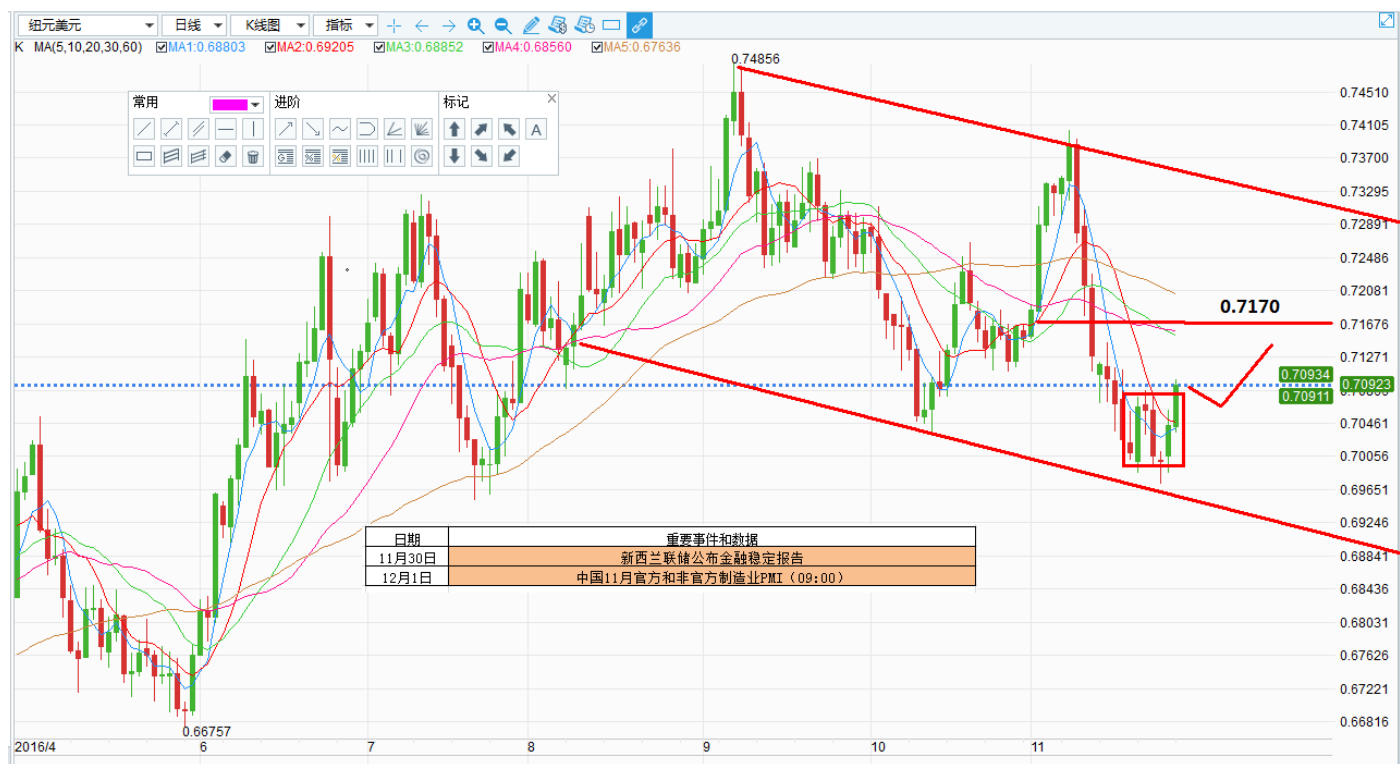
纽元美元 日线 K线图 指标

K MA(5,10,20,30,60) MA1:0.68803 MA2:0.69205 MA3:0.68852 MA4:0.68560 MA5:0.67636

常用 进阶 标记

A

0.74856

0.7170

0.66757

| 日期 | 重要事件和数据 |
|---|---|
| 11月30日 | 新西兰联储公布金融稳定报告 |
| 12月1日 | 中国11月官方和非官方制造业PMI（09:00） |

0.74510
0.74105
0.73700
0.73295
0.72891
0.72486
0.72081
0.71676
0.71271
0.70934
0.70923
0.70911
0.70461
0.70056
0.69651
0.69246
0.68841
0.68436
0.68031
0.67626
0.67221
0.66816

2016/4 6 7 8 9 10 11